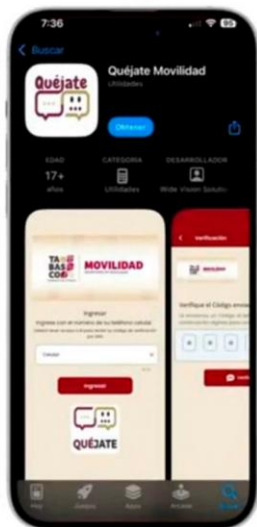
7:36

< Buscar

Quéjate

Quéjate Movilidad

Utilidades

Obtener

EDAD
17+
años

CATEGORÍA
Utilidades

DESARROLLADOR
Wide Vision Soluti

TA BAS CO

MOVILIDAD

Ingresar

Ingresa con el número de tu teléfono celular

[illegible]

Celular

Ingresar

QUÉJATE

Verificación

MOVILIDAD

Verifique el Código envi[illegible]

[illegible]

Hoy

Juegos

Apps

Arcade

Buscar